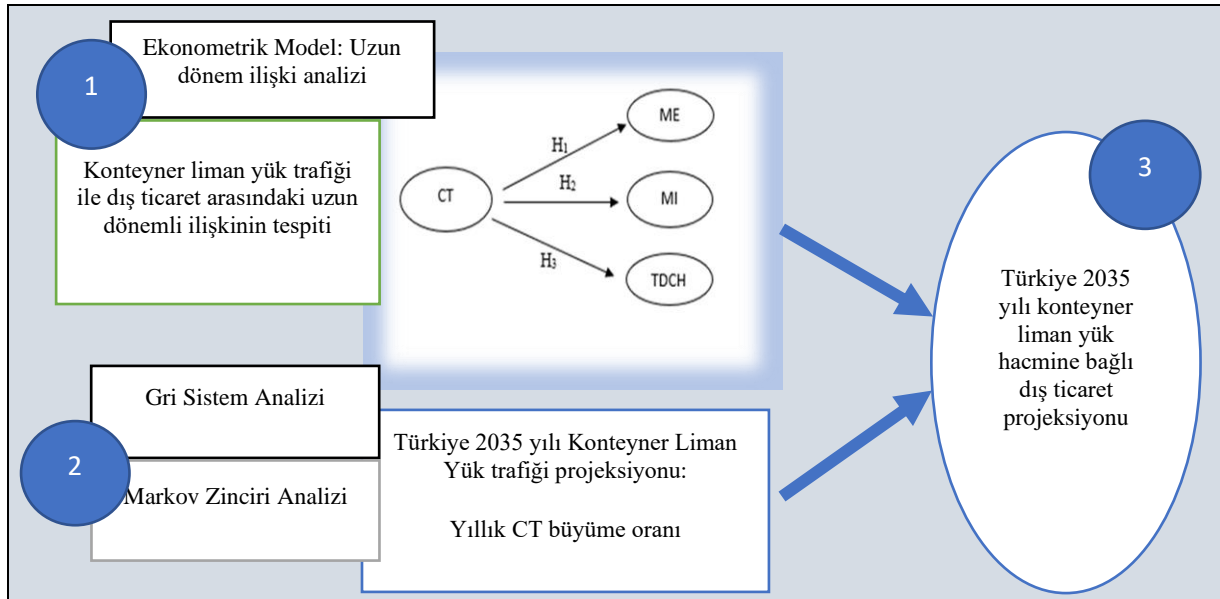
1

Ekonometrik Model: Uzun dönem ilişki analizi

Konteyner liman yük trafiği ile dış ticaret arasındaki uzun dönemli ilişkinin tespiti

CT

$H_1$

ME

$H_2$

MI

$H_3$

TDCH

3

Türkiye 2035 yılı konteyner liman yük hacmine bağlı dış ticaret projeksiyonu

Gri Sistem Analizi

2

Markov Zinciri Analizi

Türkiye 2035 yılı Konteyner Liman Yük trafiği projeksiyonu:

Yıllık CT büyüme oranı